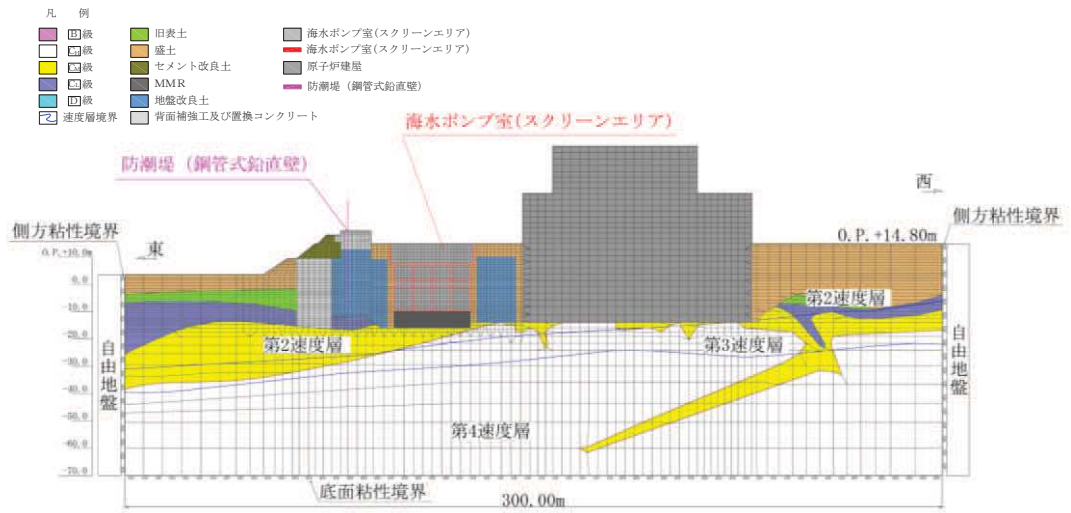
凡 例

B級
$C_H$級
$C_M$級
$C_L$級
D級
速度層境界
旧表土
盛土
セメント改良土
MMR
地盤改良土
背面補強工及び置換コンクリート
海水ポンプ室(スクリーンエリア)
海水ポンプ室(スクリーンエリア)
原子炉建屋
防潮堤（鋼管式鉛直壁）

海水ポンプ室(スクリーンエリア)
防潮堤（鋼管式鉛直壁）
西
側方粘性境界
東
側方粘性境界
O. P. +10.0m
O. P. +14. 80m
0.0
-10.0
-20.0
-30.0
-40.0
-50.0
-60.0
-70.0
第2速度層
第2速度層
第3速度層
自由地盤
自由地盤
第4速度層
底面粘性境界
300. 00m